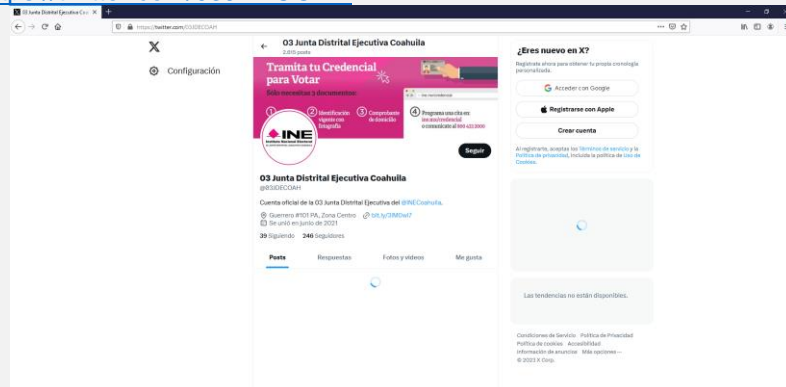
03 Junta Distrital Ejecutiva Co

https://twitter.com/03JDECOAH

X

Configuración

03 Junta Distrital Ejecutiva Coahuila
3,610 posts

Tramita tu Credencial para Votar
Solo necesitas 3 documentos:

1
2 Identificación vigente con fotografía
3 Comprobante de domicilio
4 Programa una cita en ine.mx/credencial o comunícate al 800 433 2000

INE
Instituto Nacional Electoral

Seguir

03 Junta Distrital Ejecutiva Coahuila
@03JDECOAH

Cuenta oficial de la 03 Junta Distrital Ejecutiva del @INECoahuila.

Guerrero #101 PA, Zona Centro bit.ly/3BBDwl7
Se unió en junio de 2021

39 Siguiendo 246 Seguidores

Posts Respuestas Fotos y videos Me gusta

¿Eres nuevo en X?
Regístrate ahora para obtener tu propia cronología personalizada.

Acceder con Google
Registrarse con Apple
Crear cuenta

Al registrarte, aceptas los Términos de servicio y la Política de privacidad, incluida la política de Uso de Cookies.

Las tendencias no están disponibles.

Condiciones de Servicio Política de Privacidad Política de cookies Accesibilidad Información de anuncios Más opciones ··· © 2023 X Corp.